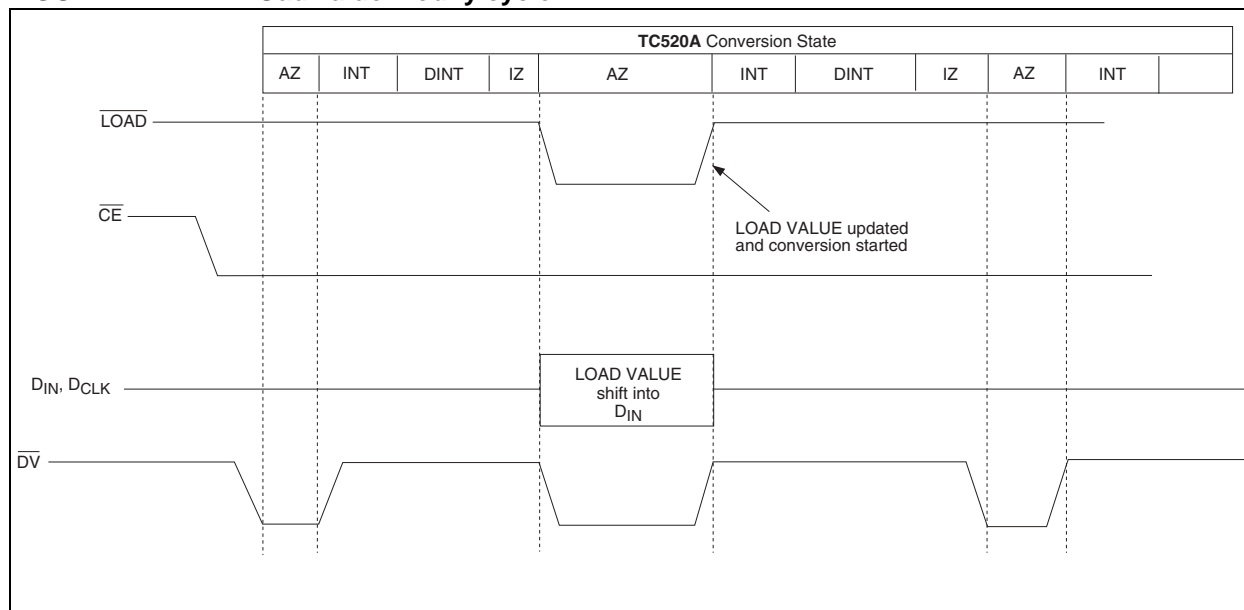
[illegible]

| TC520A Conversion State | | | | | | | | | | |
|---|---|---|---|---|---|---|---|---|---|---|
| AZ | INT | DINT | IZ | AZ | INT | DINT | IZ | AZ | INT | |

$\overline{LOAD}$

$\overline{CE}$

LOAD VALUE updated and conversion started

$D_{IN}$, $D_{CLK}$

LOAD VALUE shift into $D_{IN}$

$\overline{DV}$